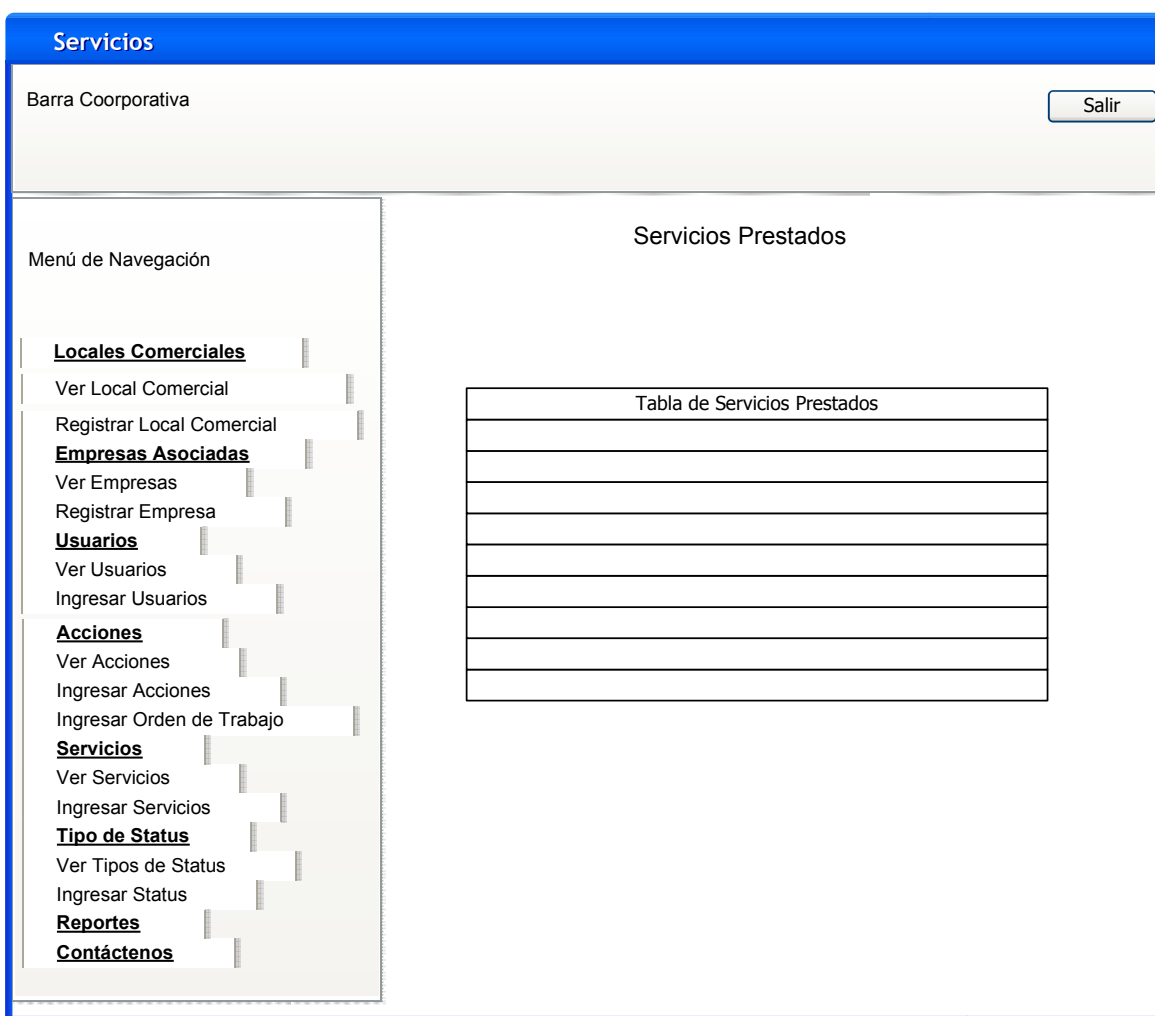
Servicios

Barra Coorporativa

Salir

Menú de Navegación

Locales Comerciales
Ver Local Comercial
Registrar Local Comercial
Empresas Asociadas
Ver Empresas
Registrar Empresa
Usuarios
Ver Usuarios
Ingresar Usuarios
Acciones
Ver Acciones
Ingresar Acciones
Ingresar Orden de Trabajo
Servicios
Ver Servicios
Ingresar Servicios
Tipo de Status
Ver Tipos de Status
Ingresar Status
Reportes
Contáctenos

Servicios Prestados

| Tabla de Servicios Prestados |
|---|
| |
| |
| |
| |
| |
| |
| |
| |
| |